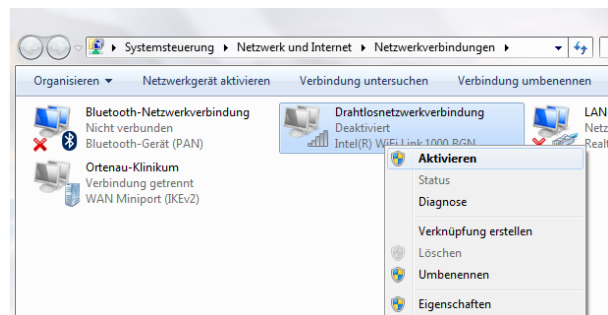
▸ Systemsteuerung ▸ Netzwerk und Internet ▸ Netzwerkverbindungen ▸

Organisieren ▾ Netzwerkgerät aktivieren Verbindung untersuchen Verbindung umbenennen

Bluetooth-Netzwerkverbindung
Nicht verbunden
Bluetooth-Gerät (PAN)

Drahtlosnetzwerkverbindung
Deaktiviert
Intel(R) WiFi Link 1000 BGN

LAN
Netz
Realt

Ortenau-Klinikum
Verbindung getrennt
WAN Miniport (IKEv2)

Aktivieren
Status
Diagnose
Verknüpfung erstellen
Löschen
Umbenennen
Eigenschaften